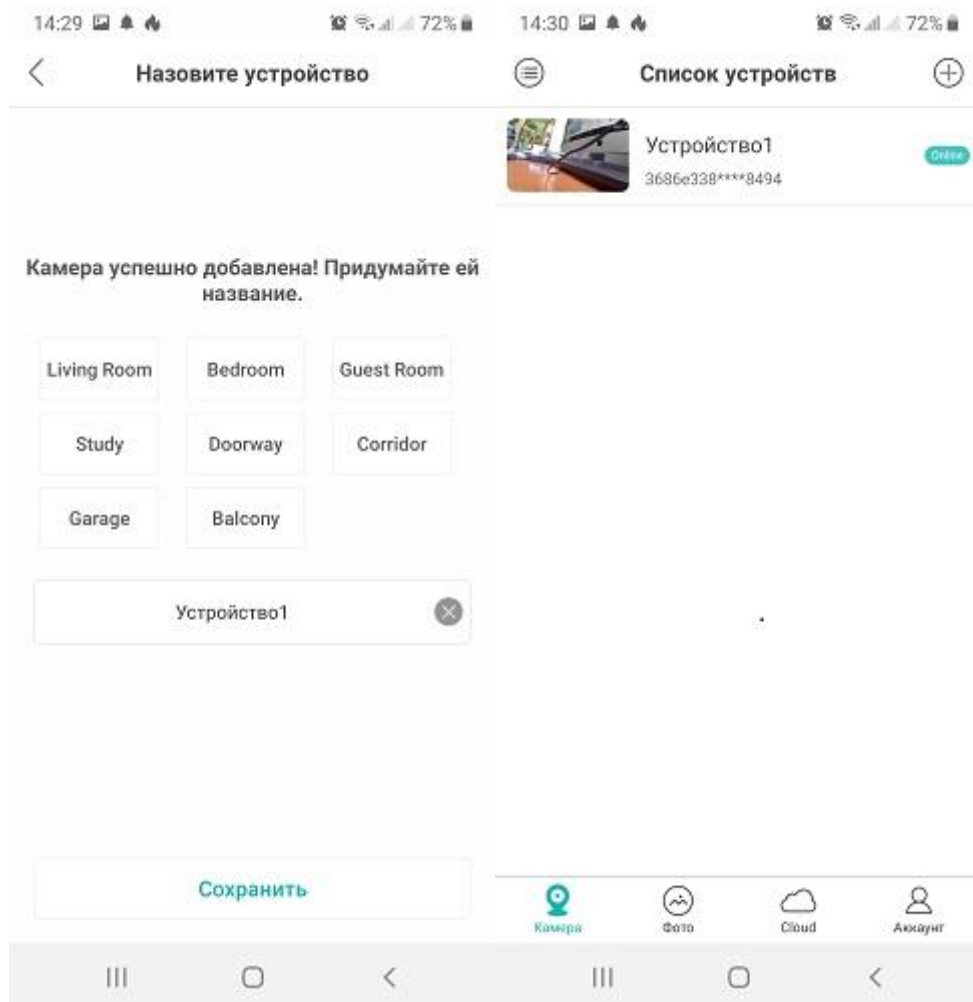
14:29 72%

Назовите устройство

Камера успешно добавлена! Придумайте ей название.

| Living Room | Bedroom | Guest Room |
|---|---|---|
| Study | Doorway | Corridor |
| Garage | Balcony | |

Устройство1

Сохранить

14:30 72%

Список устройств

Устройство1
3686e338****8494
Online

Камера
Фото
Cloud
Аккаунт